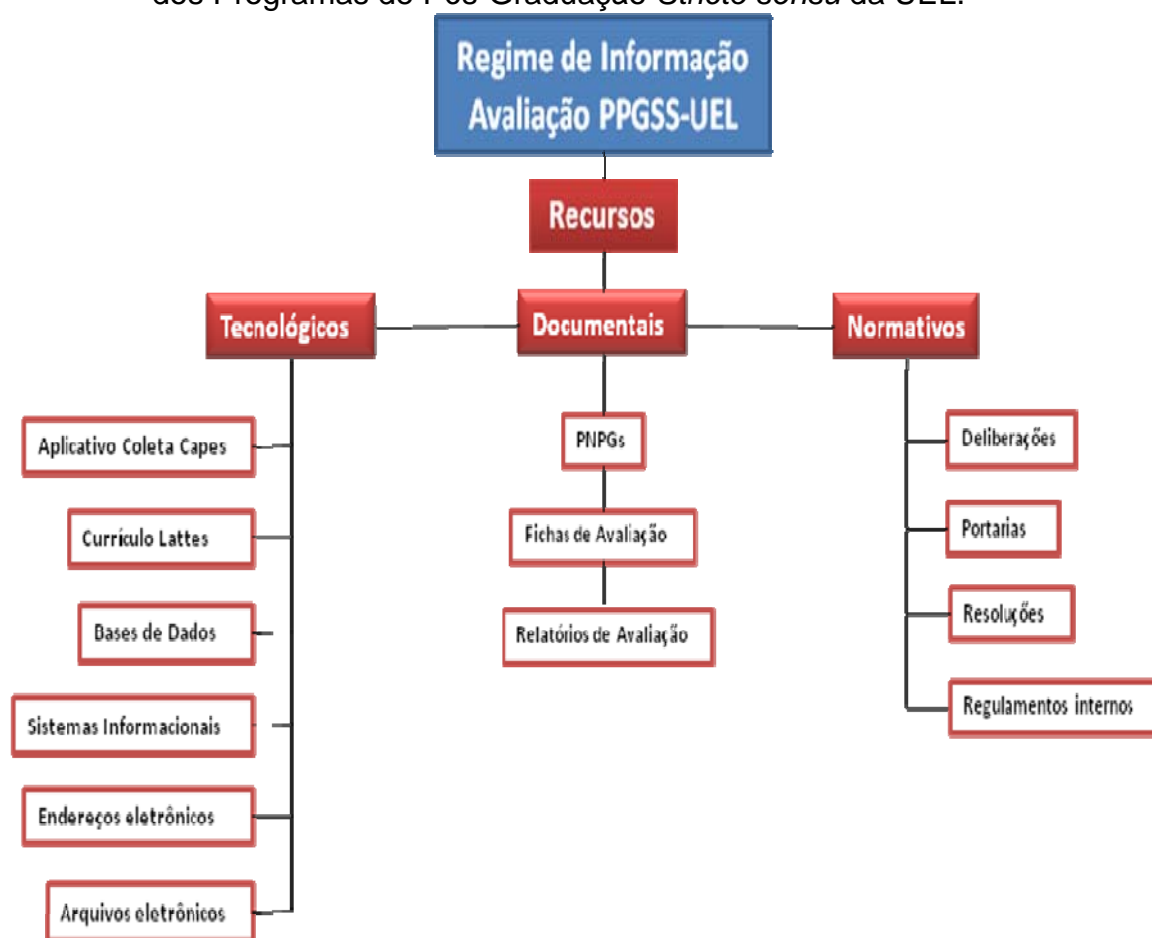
dos Programas de Pós-Graduação *Stricto sensu* da UEL.

Regime de Informação Avaliação PPGSS-UEL

Recursos

Tecnológicos

Documentais

Normativos

Aplicativo Coleta Capes

Currículo Lattes

Bases de Dados

Sistemas Informacionais

Endereços eletrônicos

Arquivos eletrônicos

PNPGs

Fichas de Avaliação

Relatórios de Avaliação

Deliberações

Portarias

Resoluções

Regulamentos internos